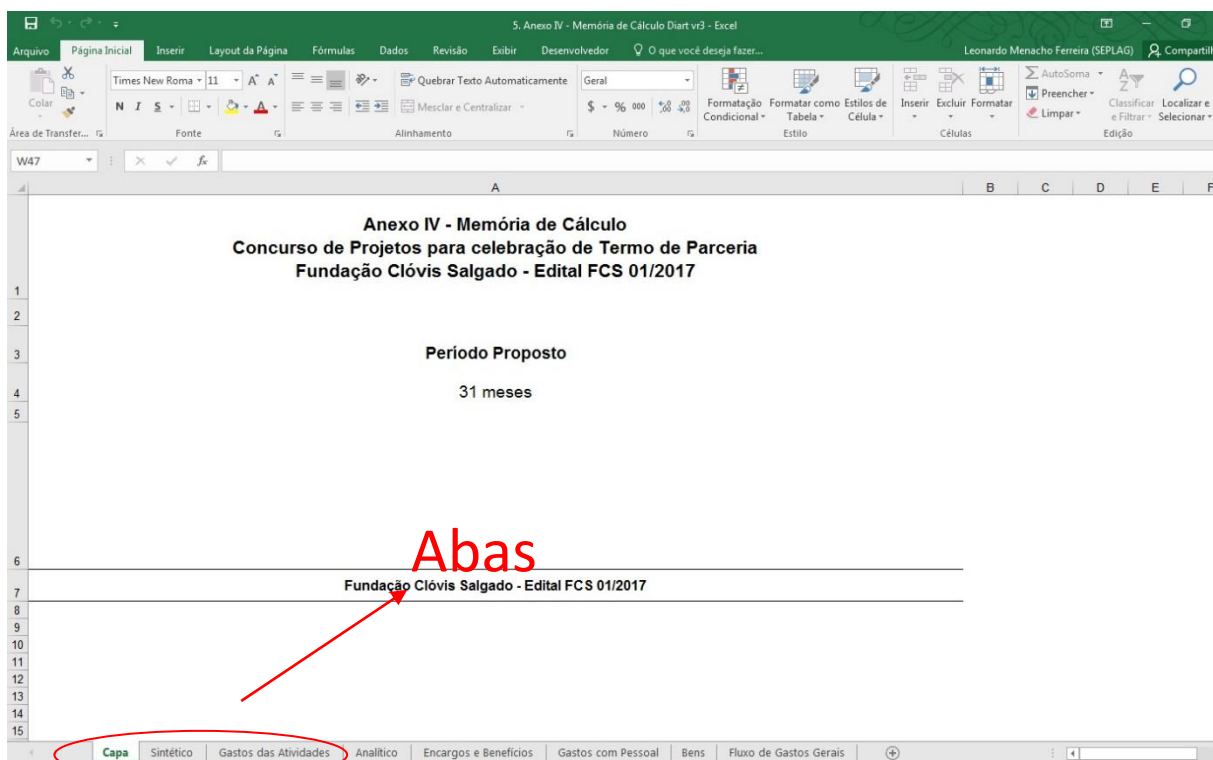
5. Anexo IV - Memória de Cálculo Diart vr3 - Excel

Arquivo | Página Inicial | Inserir | Layout da Página | Fórmulas | Dados | Revisão | Exibir | Desenvolvedor | O que você deseja fazer...
Leonardo Menacho Ferreira (SEPLAG) | Compartilh

Colar | Área de Transfer... | Times New Roma | 11 | A A | N I S | Fonte | Quebrar Texto Automaticamente | Mesclar e Centralizar | Alinhamento | Geral | $ % 000 | ,00 | Número | Formatação Condicional | Formatar como Tabela | Estilos de Célula | Estilo | Inserir | Excluir | Formatar | Células | AutoSoma | Preencher | Limpar | Classificar e Filtrar | Localizar e Selecionar | Edição

W47 | fx

A | B | C | D | E | F

1
Anexo IV - Memória de Cálculo
Concurso de Projetos para celebração de Termo de Parceria
Fundação Clóvis Salgado - Edital FCS 01/2017

2

3 Período Proposto

4 31 meses

5

6

Abas

7 Fundação Clóvis Salgado - Edital FCS 01/2017

8
9
10
11
12
13
14
15

Capa | Sintético | Gastos das Atividades | Analítico | Encargos e Benefícios | Gastos com Pessoal | Bens | Fluxo de Gastos Gerais